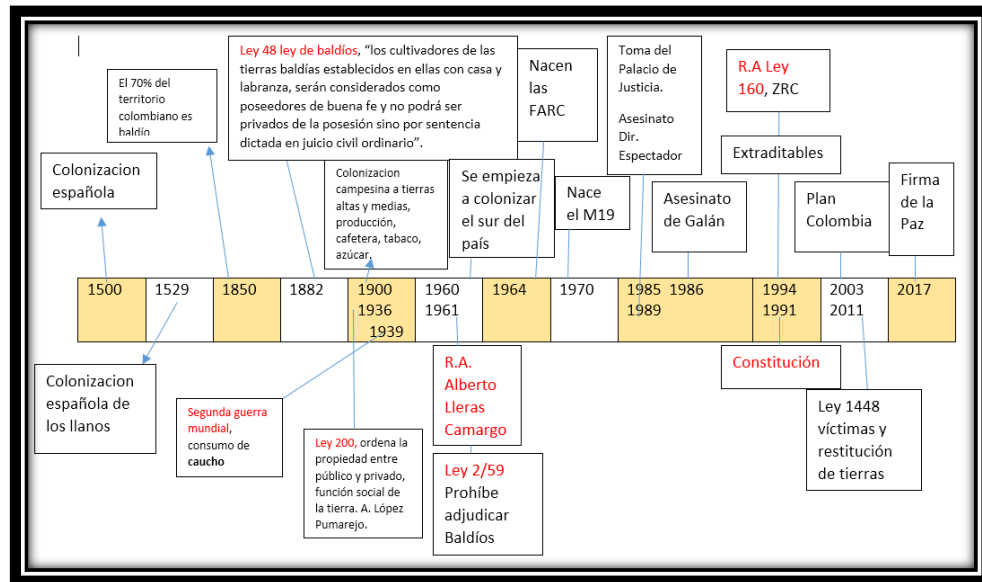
Ley 48 ley de baldíos, "los cultivadores de las tierras baldías establecidos en ellas con casa y labranza, serán considerados como poseedores de buena fe y no podrá ser privados de la posesión sino por sentencia dictada en juicio civil ordinario".

El 70% del territorio colombiano es baldío

Colonizacion española

Colonizacion campesina a tierras altas y medias, producción, cafetera, tabaco, azúcar.

Se empieza a colonizar el sur del país

Nacen las FARC

Nace el M19

Toma del Palacio de Justicia.

Asesinato Dir. Espectador

Asesinato de Galán

R.A Ley 160, ZRC

Extraditables

Plan Colombia

Firma de la Paz

| 1500 | 1529 | 1850 | 1882 | 1900 1936 1939 | 1960 1961 | 1964 | 1970 | 1985 1989 | 1986 | 1994 1991 | 2003 2011 | 2017 |
|---|---|---|---|---|---|---|---|---|---|---|---|---|

Colonizacion española de los llanos

Segunda guerra mundial, consumo de caucho

Ley 200, ordena la propiedad entre público y privado, función social de la tierra. A. López Pumarejo.

R.A. Alberto Lleras Camargo

Ley 2/59 Prohíbe adjudicar Baldíos

Constitución

Ley 1448 víctimas y restitución de tierras